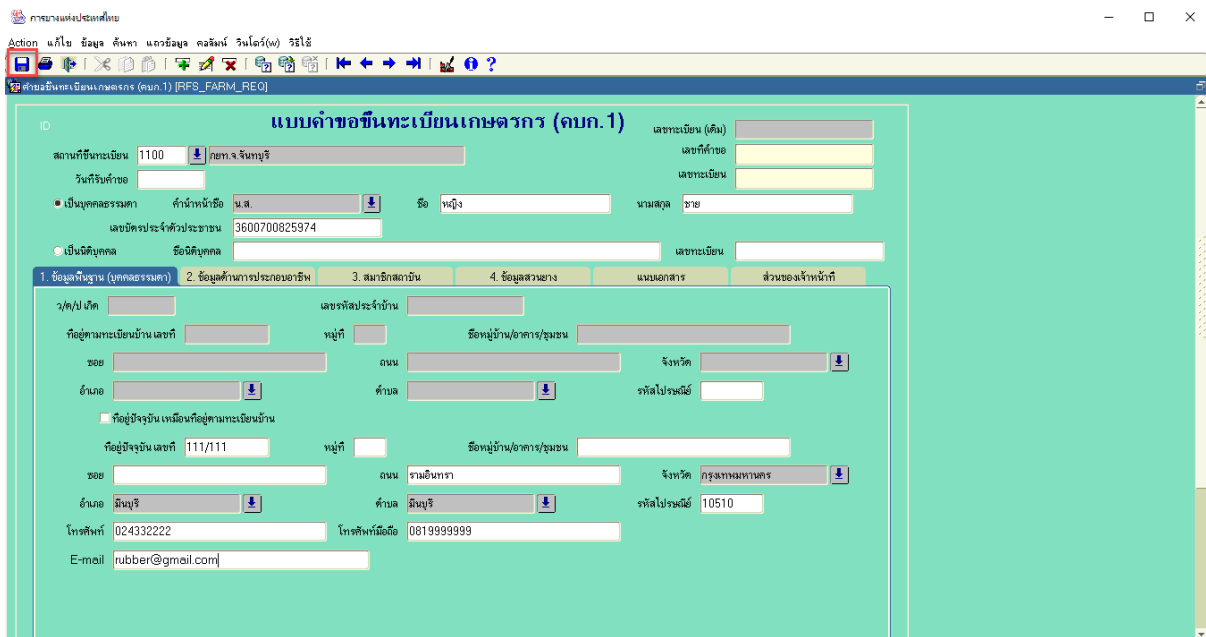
การยางแห่งประเทศไทย

Action แก้ไข ข้อมูล ค้นหา แถวข้อมูล คอลัมน์ วินโดว์(w) วิธีใช้

คำขอขึ้นทะเบียนเกษตรกร (คบก.1) [RFS_FARM_REQ]

ID

แบบคำขอขึ้นทะเบียนเกษตรกร (คบก.1)

เลขทะเบียน (เดิม)

สถานที่ขึ้นทะเบียน 1100 กยท.จ.จันทบุรี

เลขที่คำขอ

วันที่รับคำขอ

เลขทะเบียน

เป็นบุคคลธรรมดา คำนำหน้าชื่อ น.ส. ชื่อ หญิง นามสกุล ชาย

เลขบัตรประจำตัวประชาชน 3600700825974

เป็นนิติบุคคล ชื่อนิติบุคคล เลขทะเบียน

1. ข้อมูลพื้นฐาน (บุคคลธรรมดา) | 2. ข้อมูลด้านการประกอบอาชีพ | 3. สมาชิกสถาบัน | 4. ข้อมูลสวนยาง | แนบเอกสาร | ส่วนของเจ้าหน้าที่

ว/ด/ป เกิด

เลขรหัสประจำบ้าน

ที่อยู่ตามทะเบียนบ้าน เลขที่

หมู่ที่

ชื่อหมู่บ้าน/อาคาร/ชุมชน

ซอย

ถนน

จังหวัด

อำเภอ

ตำบล

รหัสไปรษณีย์

ที่อยู่ปัจจุบัน เหมือนที่อยู่ตามทะเบียนบ้าน

ที่อยู่ปัจจุบัน เลขที่ 111/111

หมู่ที่

ชื่อหมู่บ้าน/อาคาร/ชุมชน

ซอย

ถนน รามอินทรา

จังหวัด กรุงเทพมหานคร

อำเภอ มีนบุรี

ตำบล มีนบุรี

รหัสไปรษณีย์ 10510

โทรศัพท์ 024332222

โทรศัพท์มือถือ 0819999999

E-mail rubber@gmail.com